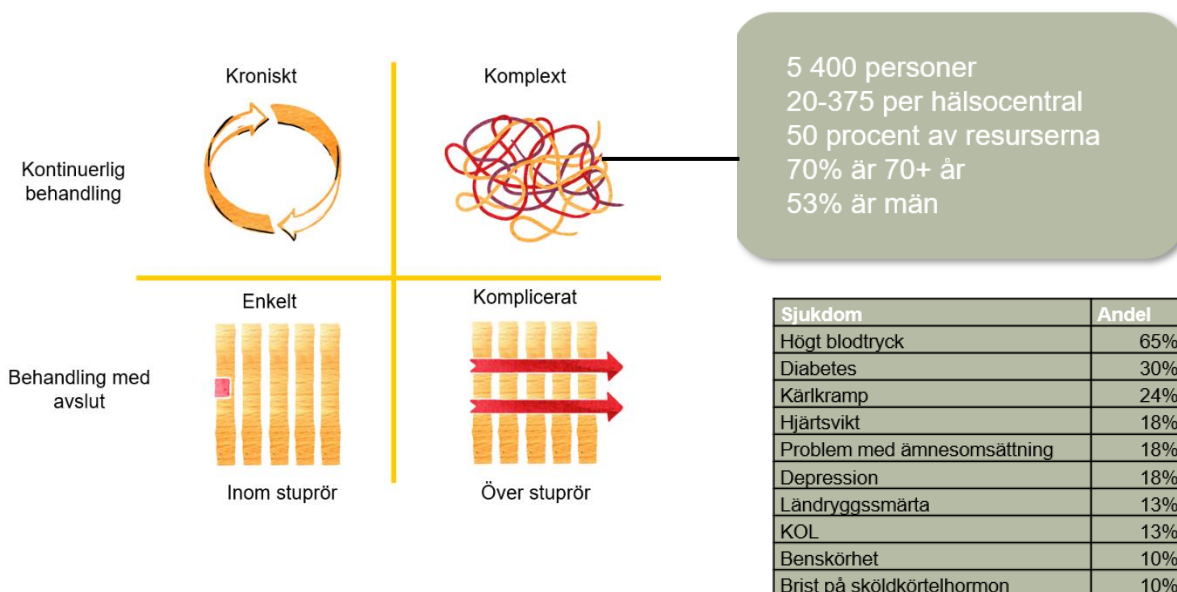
Kroniskt

Komplext

Kontinuerlig behandling

5 400 personer
20-375 per hälsocentral
50 procent av resurserna
70% är 70+ år
53% är män

Enkelt

Komplicerat

Behandling med avslut

Inom stuprör

Över stuprör

| Sjukdom | Andel |
|---|---|
| Högt blodtryck | 65% |
| Diabetes | 30% |
| Kärlkramp | 24% |
| Hjärtsvikt | 18% |
| Problem med ämnesomsättning | 18% |
| Depression | 18% |
| Ländryggssmärta | 13% |
| KOL | 13% |
| Benskörhet | 10% |
| Brist på sköldkörtelhormon | 10% |